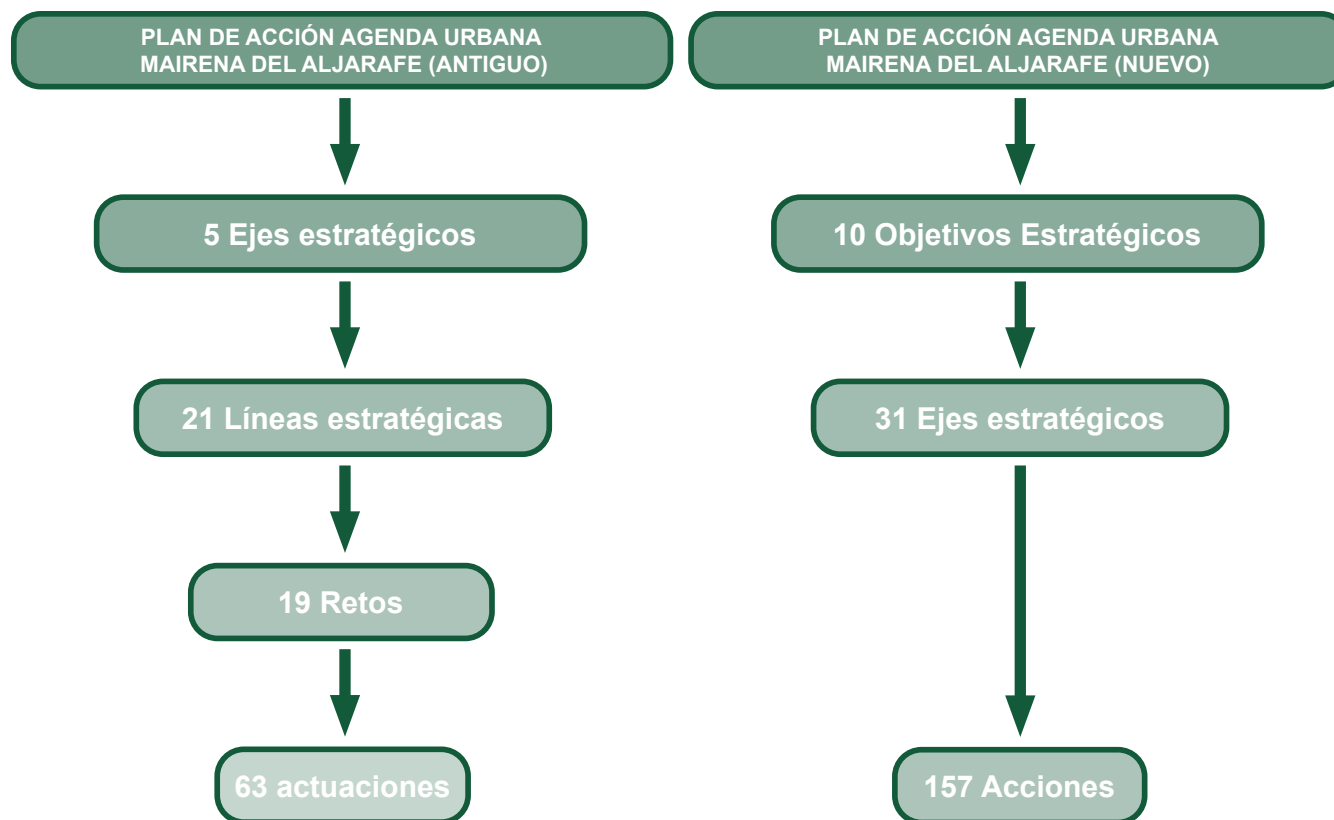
PLAN DE ACCIÓN AGENDA URBANA MAIRENA DEL ALJARAFE (ANTIGUO)

5 Ejes estratégicos

21 Líneas estratégicas

19 Retos

63 actuaciones

PLAN DE ACCIÓN AGENDA URBANA MAIRENA DEL ALJARAFE (NUEVO)

10 Objetivos Estratégicos

31 Ejes estratégicos

157 Acciones